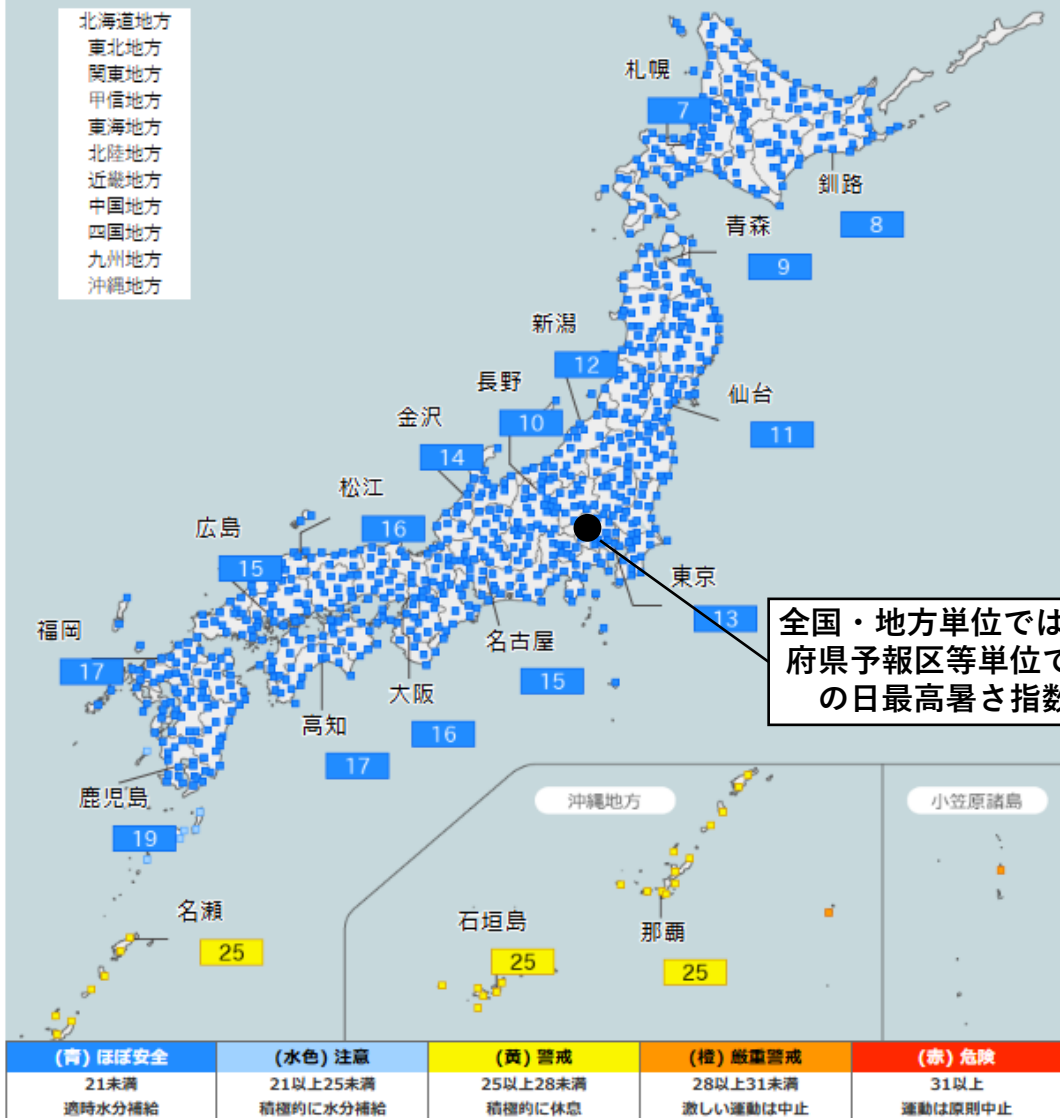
北海道地方
東北地方
関東地方
甲信地方
東海地方
北陸地方
近畿地方
中国地方
四国地方
九州地方
沖縄地方

札幌
7
釧路
8
青森
9
新潟
12
長野
10
仙台
11
金沢
14
松江
16
広島
15
東京
13
福岡
17
名古屋
15
大阪
16
高知
17
鹿児島
19
名瀬
25
沖縄地方
小笠原諸島
石垣島
25
那覇
25

全国・地方単位では
府県予報区等単位で
の日最高暑さ指数

| (青) ほぼ安全 | (水色) 注意 | (黄) 警戒 | (橙) 厳重警戒 | (赤) 危険 |
|---|---|---|---|---|
| 21未満 | 21以上25未満 | 25以上28未満 | 28以上31未満 | 31以上 |
| 適時水分補給 | 積極的に水分補給 | 積極的に休息 | 激しい運動は中止 | 運動は原則中止 |